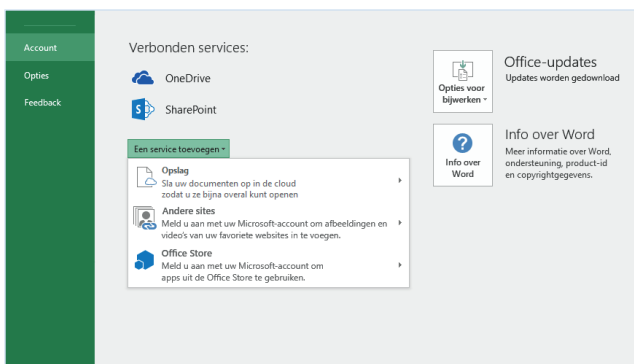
Account
Opties
Feedback

Verbonden services:

OneDrive

SharePoint

Een service toevoegen

Opslag
Sla uw documenten op in de cloud zodat u ze bijna overal kunt openen

Andere sites
Meld u aan met uw Microsoft-account om afbeeldingen en video's van uw favoriete websites in te voegen.

Office Store
Meld u aan met uw Microsoft-account om apps uit de Office Store te gebruiken.

Opties voor bijwerken

Office-updates
Updates worden gedownload

Info over Word

Info over Word
Meer informatie over Word, ondersteuning, product-id en copyrightgegevens.